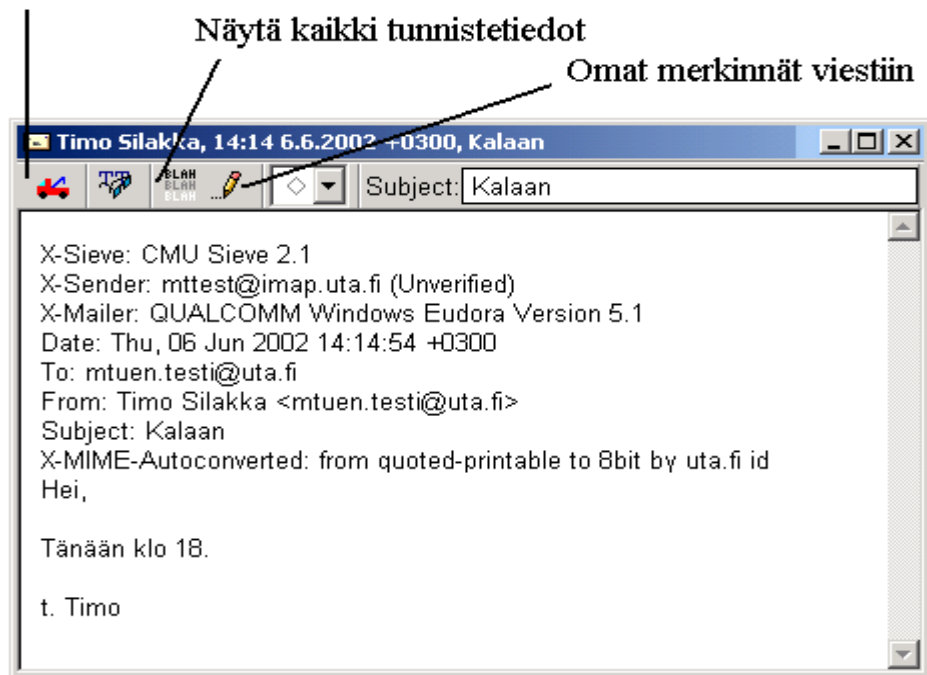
Näytä kaikki tunnistetiedot

Omat merkinnät viestiin

Timo Silakka, 14:14 6.6.2002 +0300, Kalaan

BLAH BLAH BLAH

Subject: Kalaan

X-Sieve: CMU Sieve 2.1
X-Sender: mttest@imap.uta.fi (Unverified)
X-Mailer: QUALCOMM Windows Eudora Version 5.1
Date: Thu, 06 Jun 2002 14:14:54 +0300
To: mtuen.testi@uta.fi
From: Timo Silakka <mtuen.testi@uta.fi>
Subject: Kalaan
X-MIME-Autoconverted: from quoted-printable to 8bit by uta.fi id
Hei,

Tänään klo 18.

t. Timo